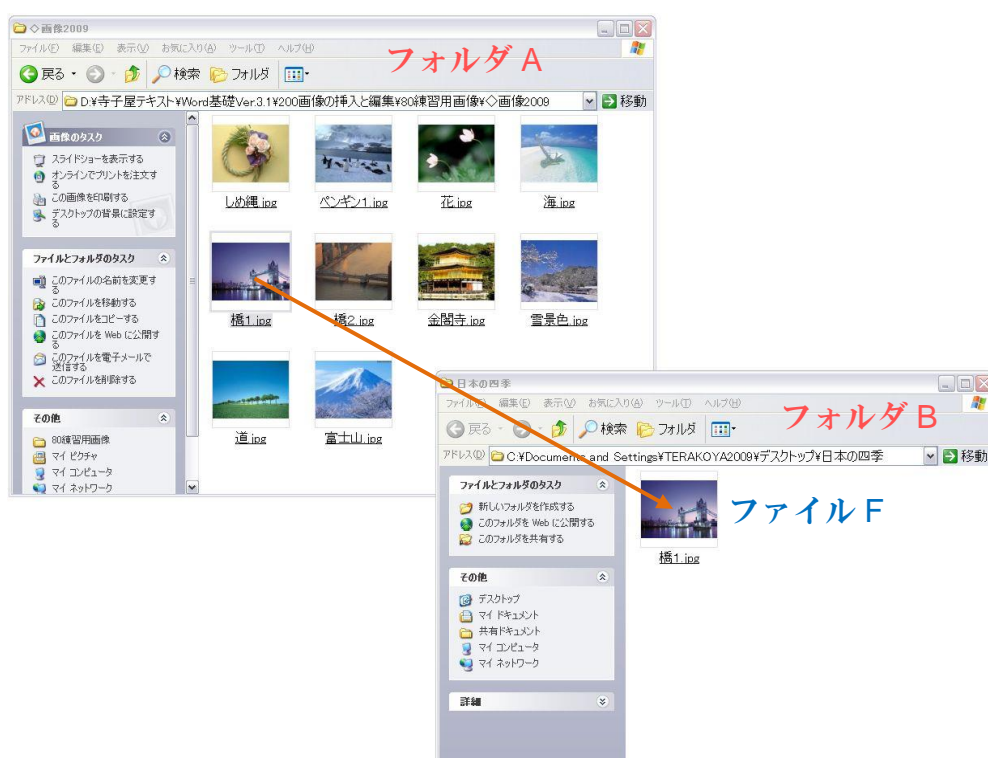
◇画像2009

ファイル(F) 編集(E) 表示(V) お気に入り(A) ツール(T) ヘルプ(H)

フォルダA

戻る 検索 フォルダ

アドレス(D) D:¥寺子屋テキスト¥Word基礎Ver.3.1¥200画像の挿入と編集¥80練習用画像¥◇画像2009 移動

画像のタスク
スライドショーを表示する
オンラインでプリントを注文する
この画像を印刷する
デスクトップの背景に設定する

ファイルとフォルダのタスク
このファイルの名前を変更する
このファイルを移動する
このファイルをコピーする
このファイルを Web に公開する
このファイルを電子メールで送信する
このファイルを削除する

その他
80練習用画像
マイ ピクチャ
マイ コンピュータ
マイ ネットワーク

しめ縄.jpg
ペンギン1.jpg
花.jpg
海.jpg
橋1.jpg
橋2.jpg
金閣寺.jpg
雪景色.jpg
道.jpg
富士山.jpg

日本の四季

ファイル(F) 編集(E) 表示(V) お気に入り(A) ツール(T) ヘルプ(H)

フォルダB

戻る 検索 フォルダ

アドレス(D) C:¥Documents and Settings¥TERAKOYA2009¥デスクトップ¥日本の四季 移動

ファイルとフォルダのタスク
新しいフォルダを作成する
このフォルダを Web に公開する
このフォルダを共有する

その他
デスクトップ
マイ ドキュメント
共有ドキュメント
マイ コンピュータ
マイ ネットワーク

詳細

ファイルF

橋1.jpg